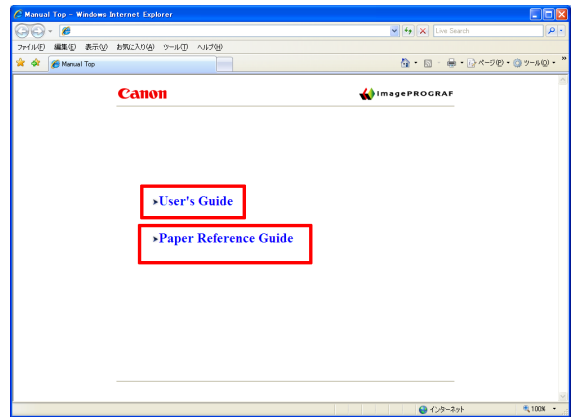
Manual Top - Windows Internet Explorer

Live Search

ファイル(F) 編集(E) 表示(V) お気に入り(A) ツール(T) ヘルプ(H)

Manual Top

ページ(P) ツール(O)

Canon

imagePROGRAF

▸User's Guide

▸Paper Reference Guide

インターネット

100%